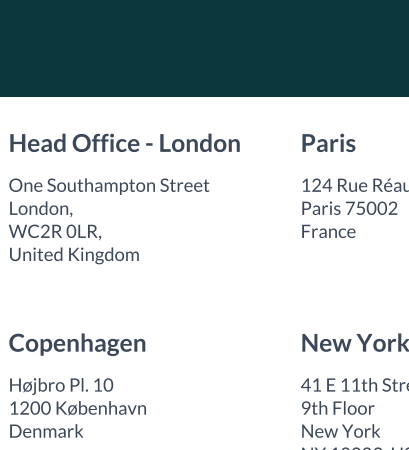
Head Office - London

One Southampton Street
London,
WC2R 0LR,
United Kingdom

Paris

124 Rue Réau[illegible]
Paris 75002
France

Copenhagen

Højbro Pl. 10
1200 København
Denmark

New York

41 E 11th Stre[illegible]
9th Floor
New York
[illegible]